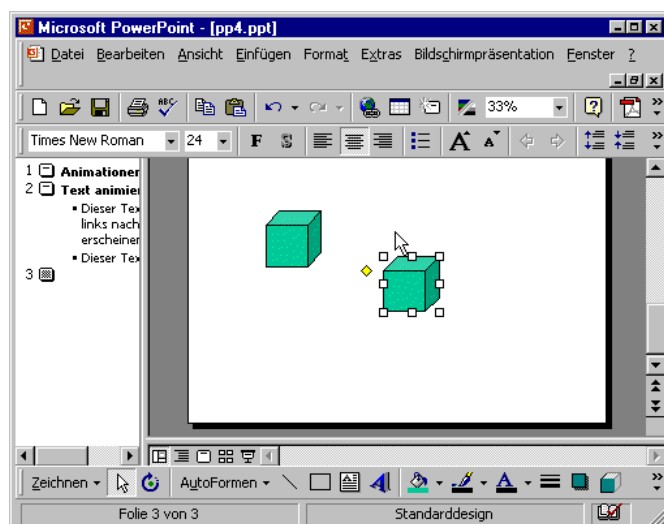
Microsoft PowerPoint - [pp4.ppt]

Datei Bearbeiten Ansicht Einfügen Format Extras Bildschirmpräsentation Fenster ?

33%

Times New Roman 24 F S

1 Animationer
2 Text animier
▪ Dieser Tex links nach erscheiner
▪ Dieser Tex
3

Zeichnen AutoFormen

Folie 3 von 3 Standarddesign